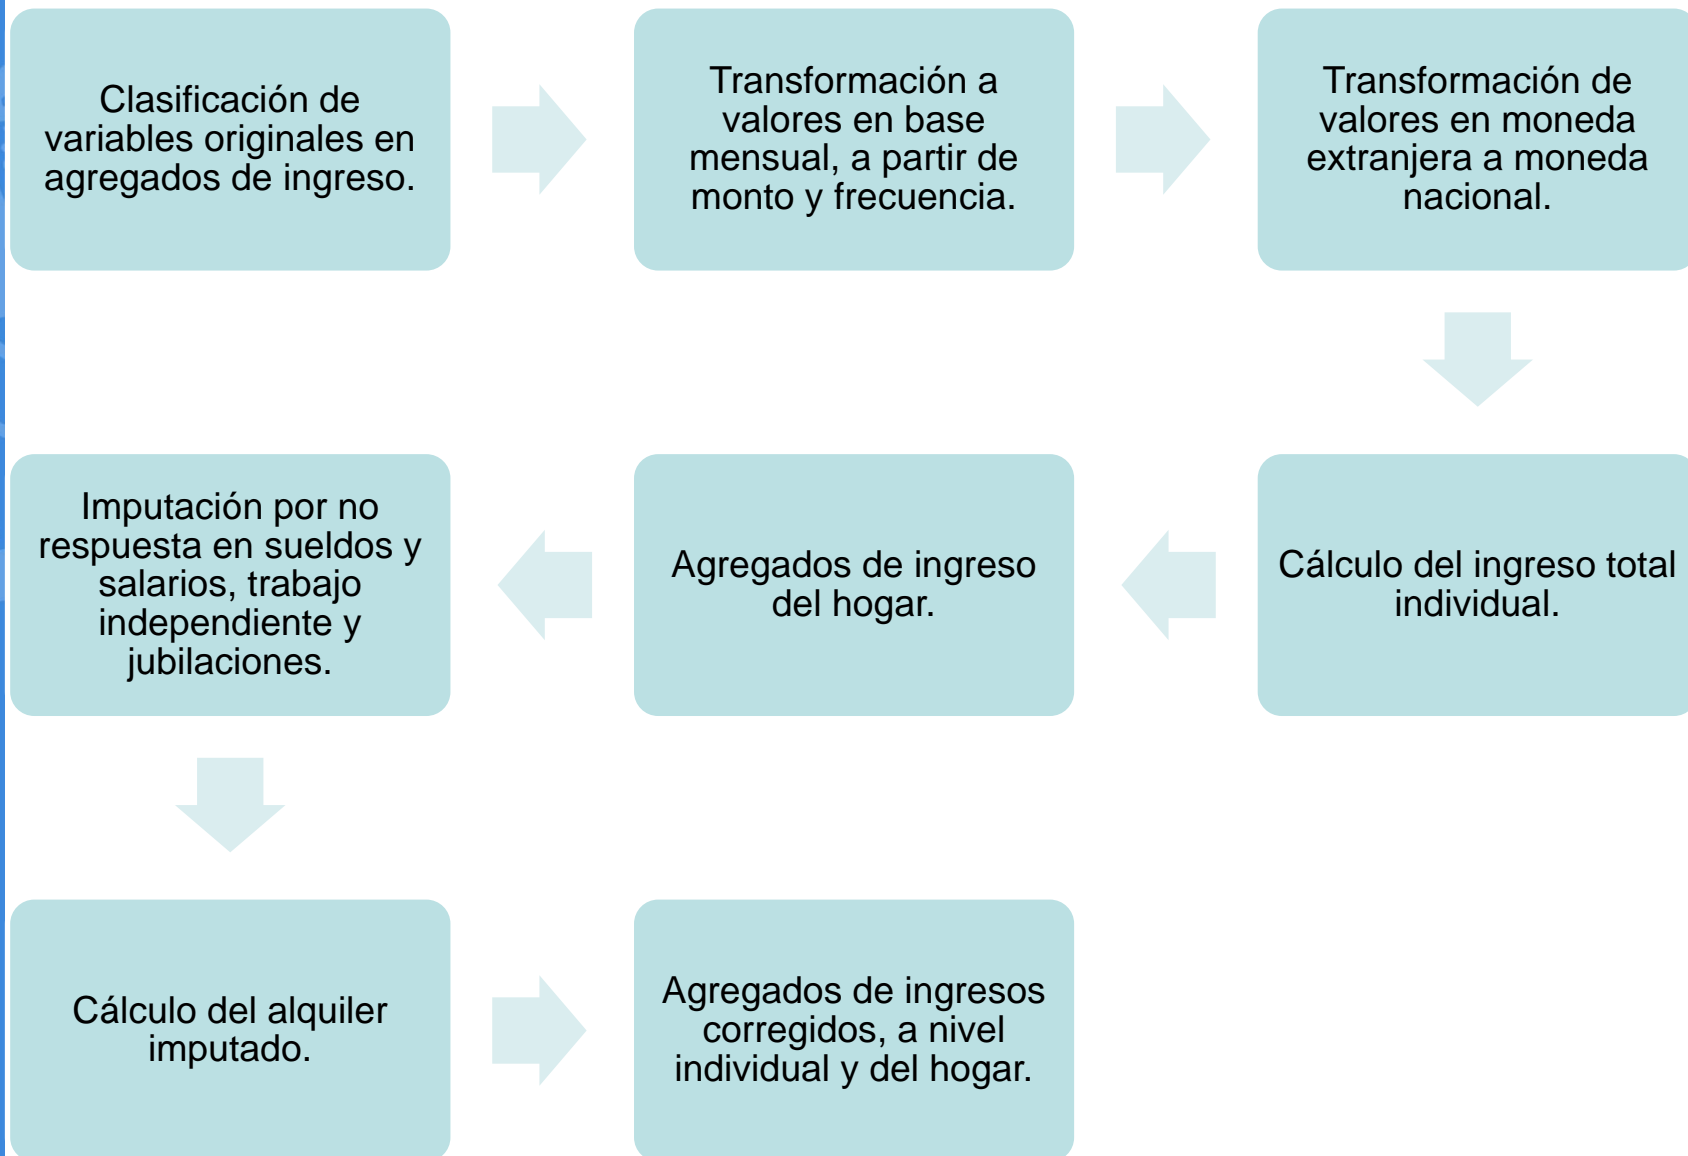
Clasificación de variables originales en agregados de ingreso.

Transformación a valores en base mensual, a partir de monto y frecuencia.

Transformación de valores en moneda extranjera a moneda nacional.

Cálculo del ingreso total individual.

Agregados de ingreso del hogar.

Imputación por no respuesta en sueldos y salarios, trabajo independiente y jubilaciones.

Cálculo del alquiler imputado.

Agregados de ingresos corregidos, a nivel individual y del hogar.